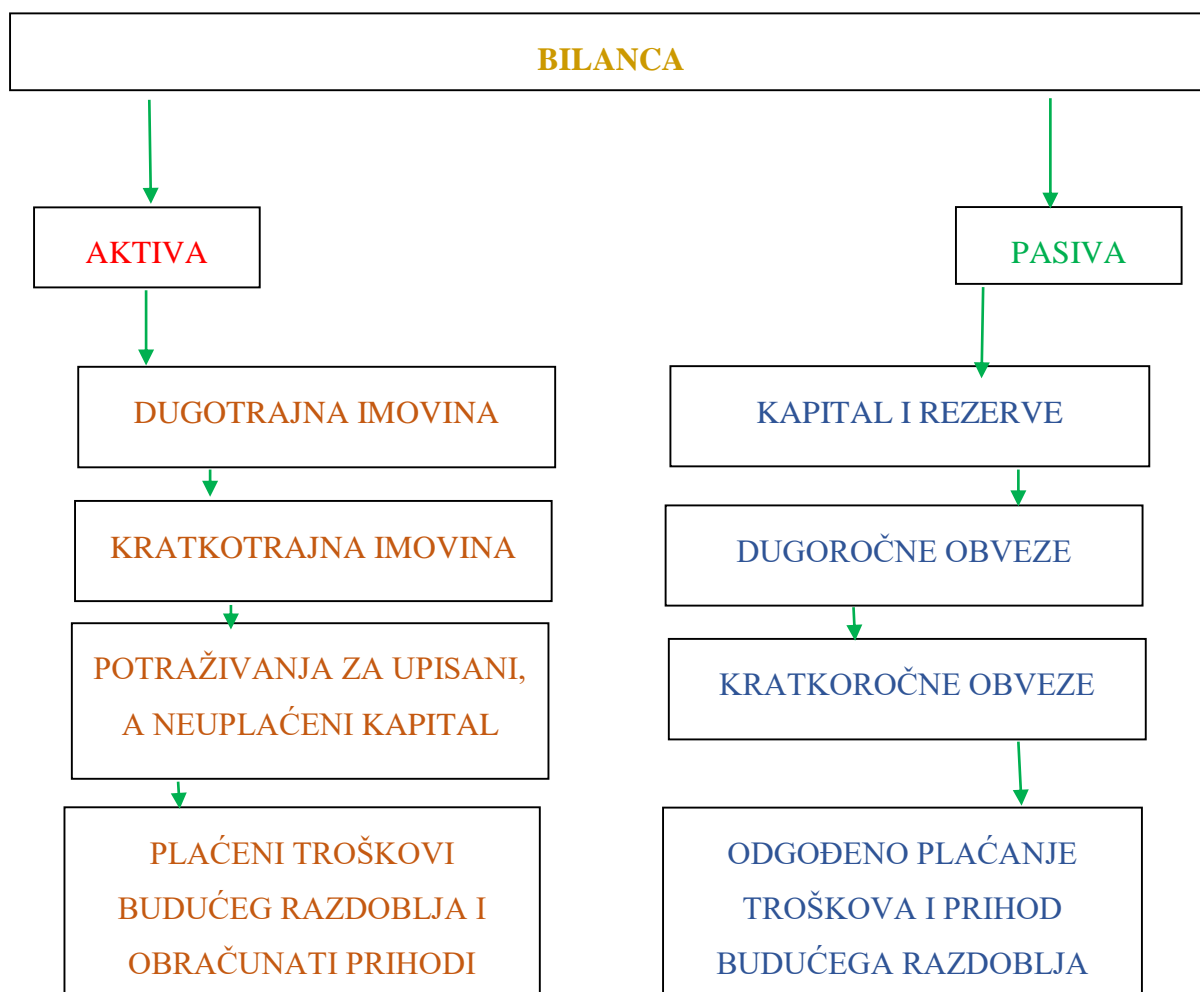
BILANCA

AKTIVA

DUGOTRAJNA IMOVINA

KRATKOTRAJNA IMOVINA

POTRAŽIVANJA ZA UPISANI, A NEUPLAĆENI KAPITAL

PLAĆENI TROŠKOVI BUDUĆEG RAZDOBLJA I OBRAČUNATI PRIHODI

PASIVA

KAPITAL I REZERVE

DUGOROČNE OBVEZE

KRATKOROČNE OBVEZE

ODGOĐENO PLAĆANJE TROŠKOVA I PRIHOD BUDUĆEGA RAZDOBLJA